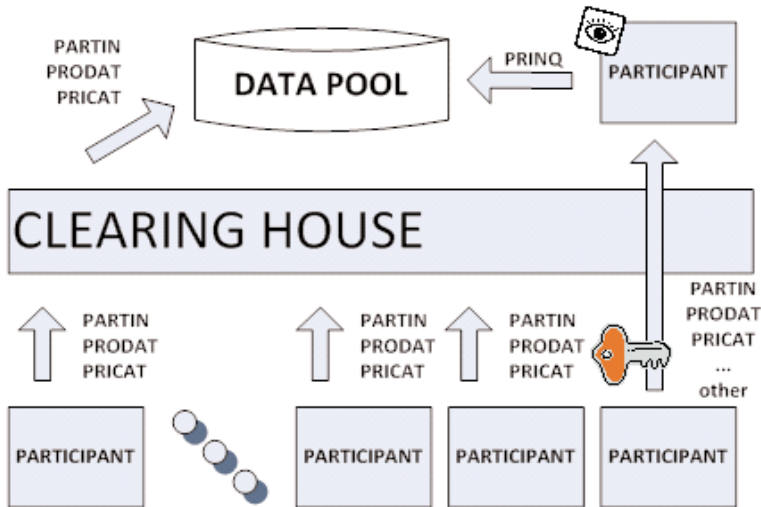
PARTIN
PRODAT
PRICAT

DATA POOL

PRINQ

PARTICIPANT

CLEARING HOUSE

PARTIN
PRODAT
PRICAT

PARTIN
PRODAT
PRICAT

PARTIN
PRODAT
PRICAT

PARTIN
PRODAT
PRICAT
...
other

PARTICIPANT

PARTICIPANT

PARTICIPANT

PARTICIPANT